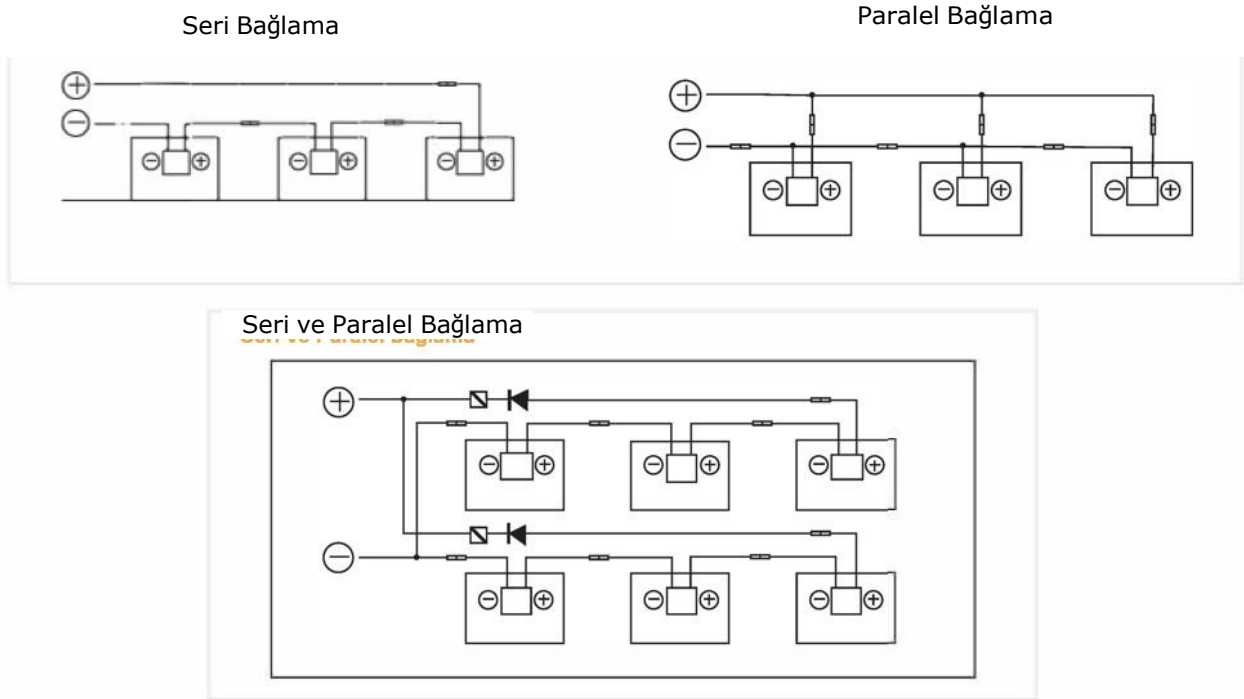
Seri Bağlama

$\oplus$
$\ominus$
$\ominus$ $\oplus$
$\ominus$ $\oplus$
$\ominus$ $\oplus$

Paralel Bağlama

$\oplus$
$\ominus$
$\ominus$ $\oplus$
$\ominus$ $\oplus$
$\ominus$ $\oplus$

Seri ve Paralel Bağlama

Seri ve Paralel Bağlama

$\oplus$
$\ominus$ $\oplus$
$\ominus$ $\oplus$
$\ominus$ $\oplus$
$\ominus$
$\ominus$ $\oplus$
$\ominus$ $\oplus$
$\ominus$ $\oplus$